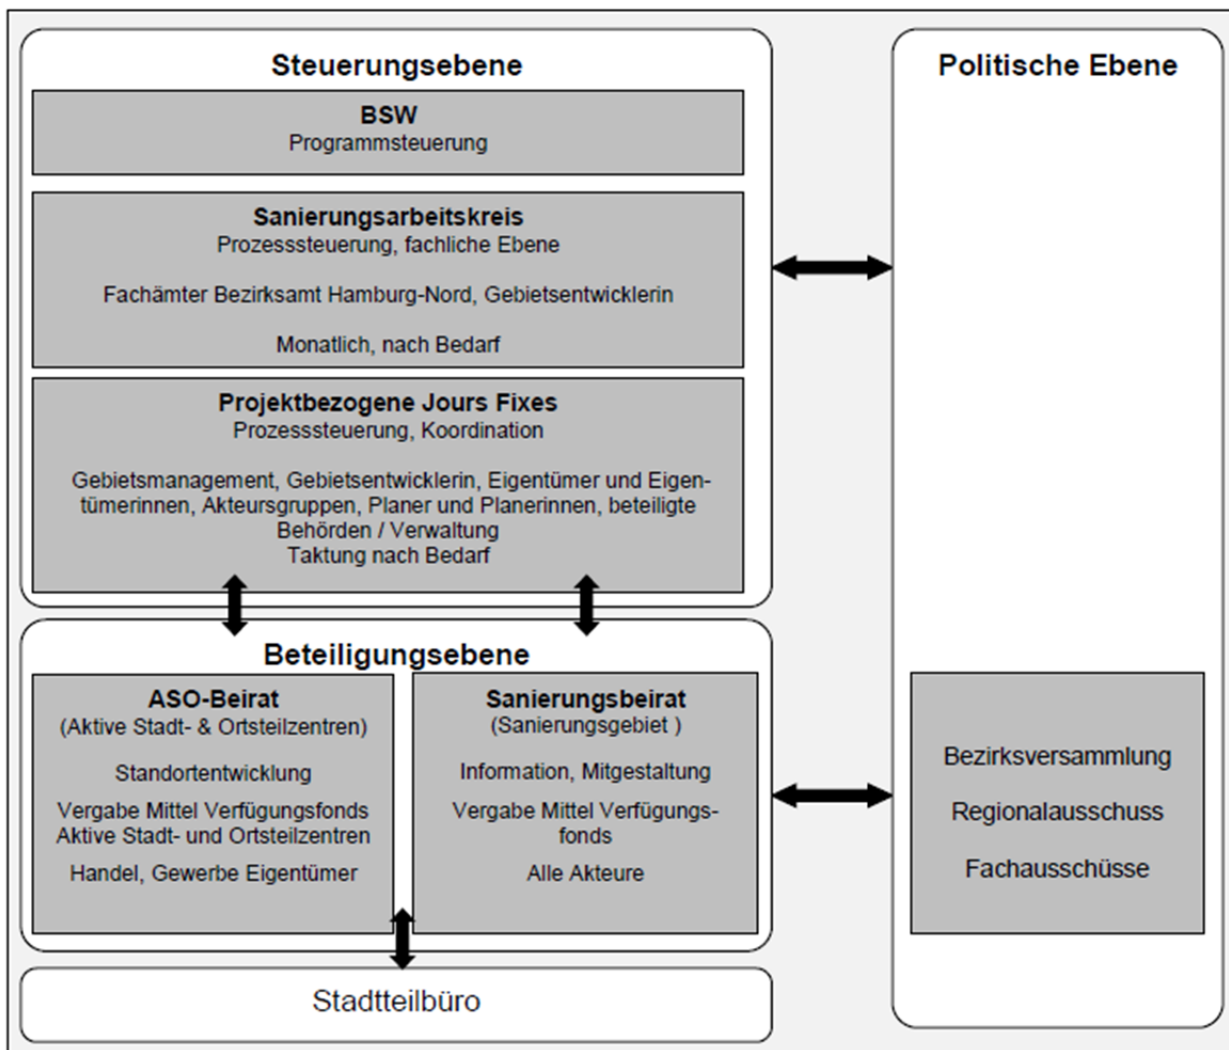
Steuerungsebene

BSW
Programmsteuerung

Sanierungsarbeitskreis
Prozesssteuerung, fachliche Ebene

Fachämter Bezirksamt Hamburg-Nord, Gebietsentwicklerin

Monatlich, nach Bedarf

Projektbezogene Jours Fixes
Prozesssteuerung, Koordination

Gebietsmanagement, Gebietsentwicklerin, Eigentümer und Eigentümerinnen, Akteursgruppen, Planer und Planerinnen, beteiligte Behörden / Verwaltung
Taktung nach Bedarf

Beteiligungsebene

ASO-Beirat
(Aktive Stadt- & Ortsteilzentren)

Standortentwicklung

Vergabe Mittel Verfügungsfonds Aktive Stadt- und Ortsteilzentren

Handel, Gewerbe Eigentümer

Sanierungsbeirat
(Sanierungsgebiet )

Information, Mitgestaltung

Vergabe Mittel Verfügungsfonds

Alle Akteure

Stadtteilbüro

Politische Ebene

Bezirksversammlung

Regionalausschuss

Fachausschüsse